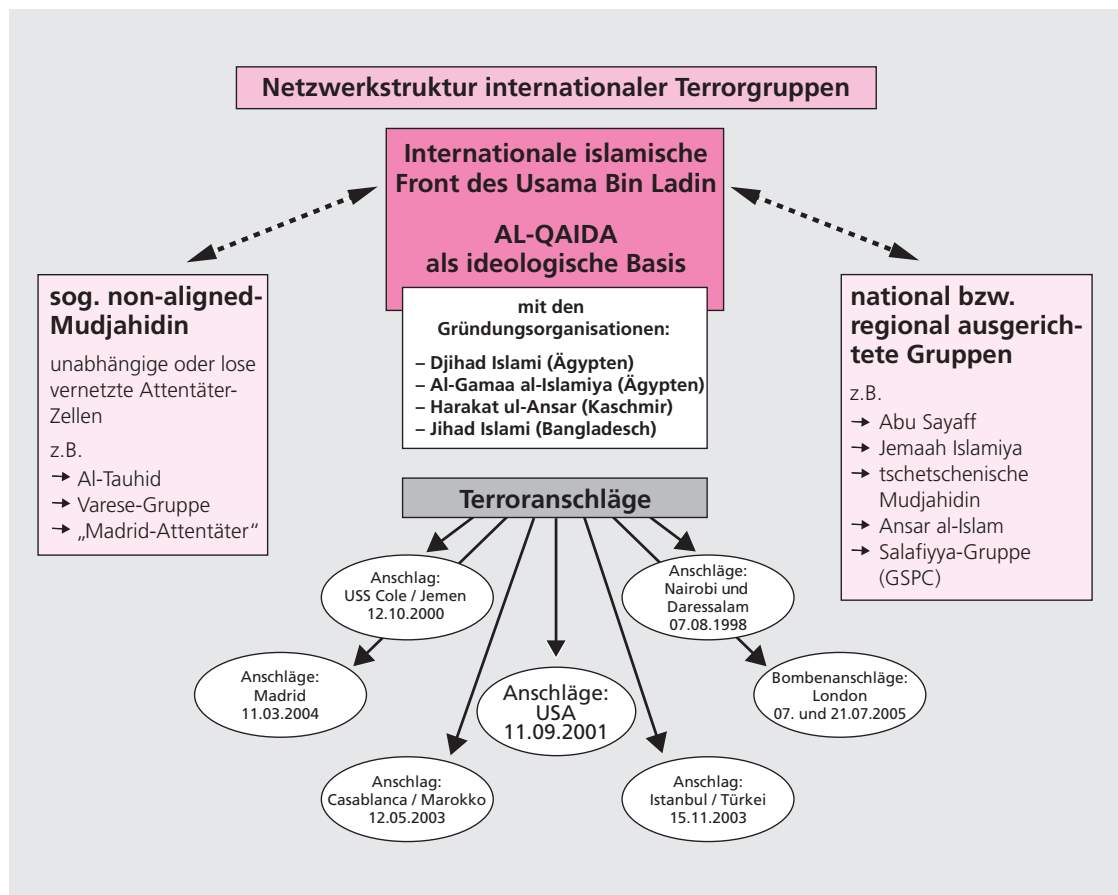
Netzwerkstruktur internationaler Terrorgruppen

Internationale islamische Front des Usama Bin Ladin

AL-QAIDA als ideologische Basis

mit den Gründungsorganisationen:

– Djihad Islami (Ägypten)
– Al-Gamaa al-Islamiya (Ägypten)
– Harakat ul-Ansar (Kaschmir)
– Jihad Islami (Bangladesch)

sog. non-aligned-Mudjahidin

unabhängige oder lose vernetzte Attentäter-Zellen

z.B.
→ Al-Tauhid
→ Varese-Gruppe
→ „Madrid-Attentäter"

national bzw. regional ausgerichtete Gruppen

z.B.
→ Abu Sayaff
→ Jemaah Islamiya
→ tschetschenische Mudjahidin
→ Ansar al-Islam
→ Salafiyya-Gruppe (GSPC)

Terroranschläge

Anschlag: USS Cole / Jemen 12.10.2000

Anschläge: Nairobi und Daressalam 07.08.1998

Anschläge: Madrid 11.03.2004

Anschläge: USA 11.09.2001

Bombenanschläge: London 07. und 21.07.2005

Anschlag: Casablanca / Marokko 12.05.2003

Anschlag: Istanbul / Türkei 15.11.2003